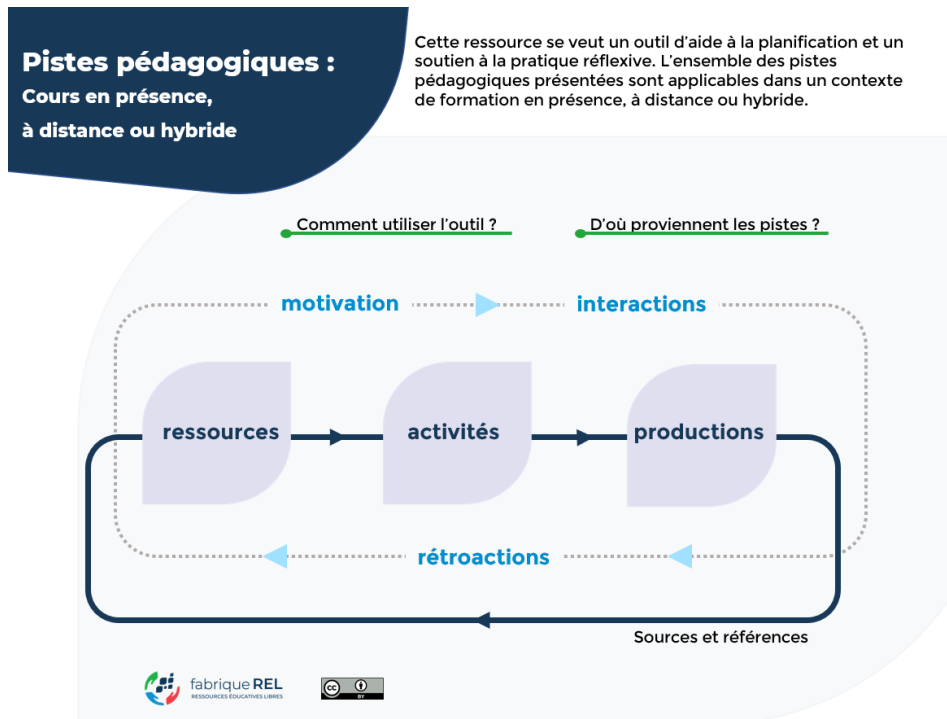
Pistes pédagogiques :
Cours en présence, à distance ou hybride

Cette ressource se veut un outil d'aide à la planification et un soutien à la pratique réflexive. L'ensemble des pistes pédagogiques présentées sont applicables dans un contexte de formation en présence, à distance ou hybride.

Comment utiliser l'outil ?

D'où proviennent les pistes ?

motivation

interactions

ressources

activités

productions

rétroactions

Sources et références

fabrique REL
RESSOURCES ÉDUCATIVES LIBRES

cc BY